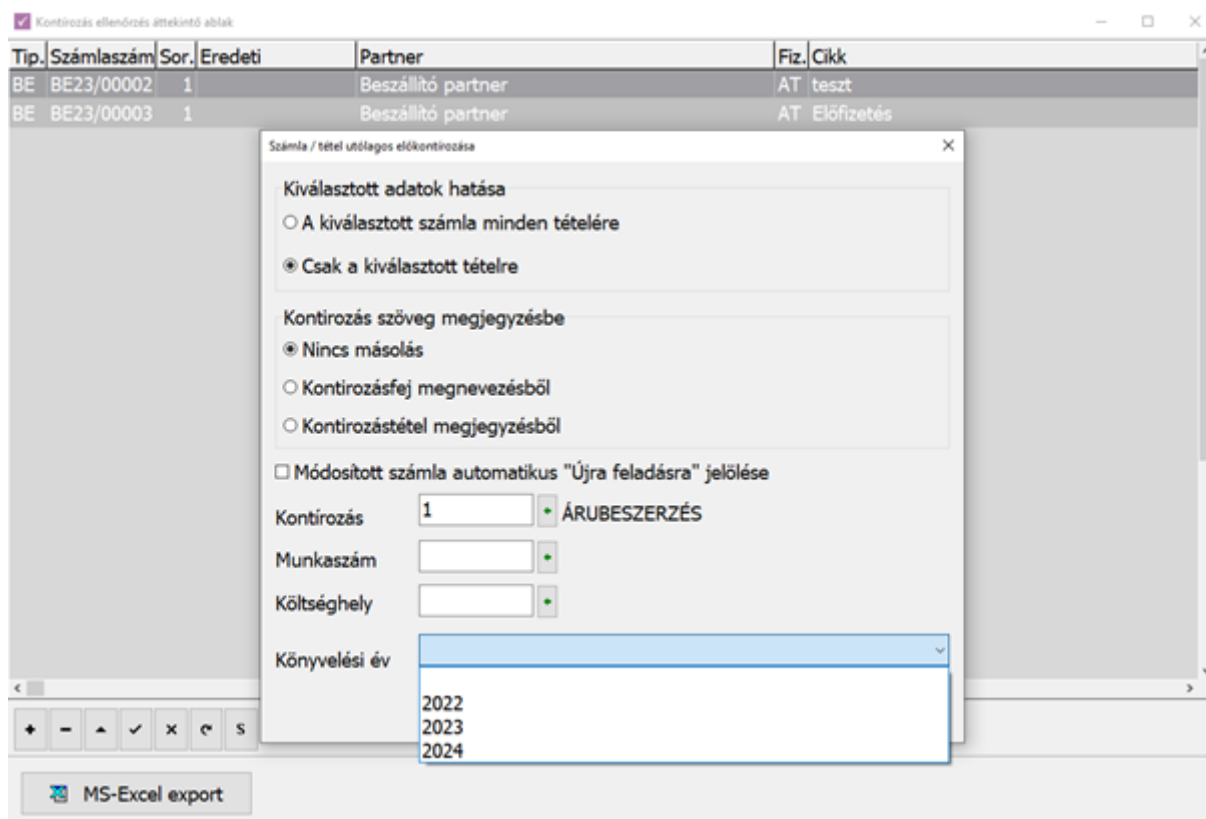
Kontírozás ellenőrzés áttekintő ablak

| Tip. | Számlaszám | Sor. | Eredeti | Partner | Fiz. | Cikk |
|---|---|---|---|---|---|---|
| BE | BE23/00002 | 1 | | Beszállító partner | AT | teszt |
| BE | BE23/00003 | 1 | | Beszállító partner | AT | Előfizetés |

Számla / tétel utólagos előkontírozása

Kiválasztott adatok hatása
A kiválasztott számla minden tételére
Csak a kiválasztott tételre

Kontírozás szöveg megjegyzésbe
Nincs másolás
Kontírozásfej megnevezésből
Kontírozástétel megjegyzésből

Módosított számla automatikus "Újra feladásra" jelölése

Kontírozás 1 ÁRUBESZERZÉS
Munkaszám
Költséghely
Könyvelési év

2022
2023
2024

S

MS-Excel export